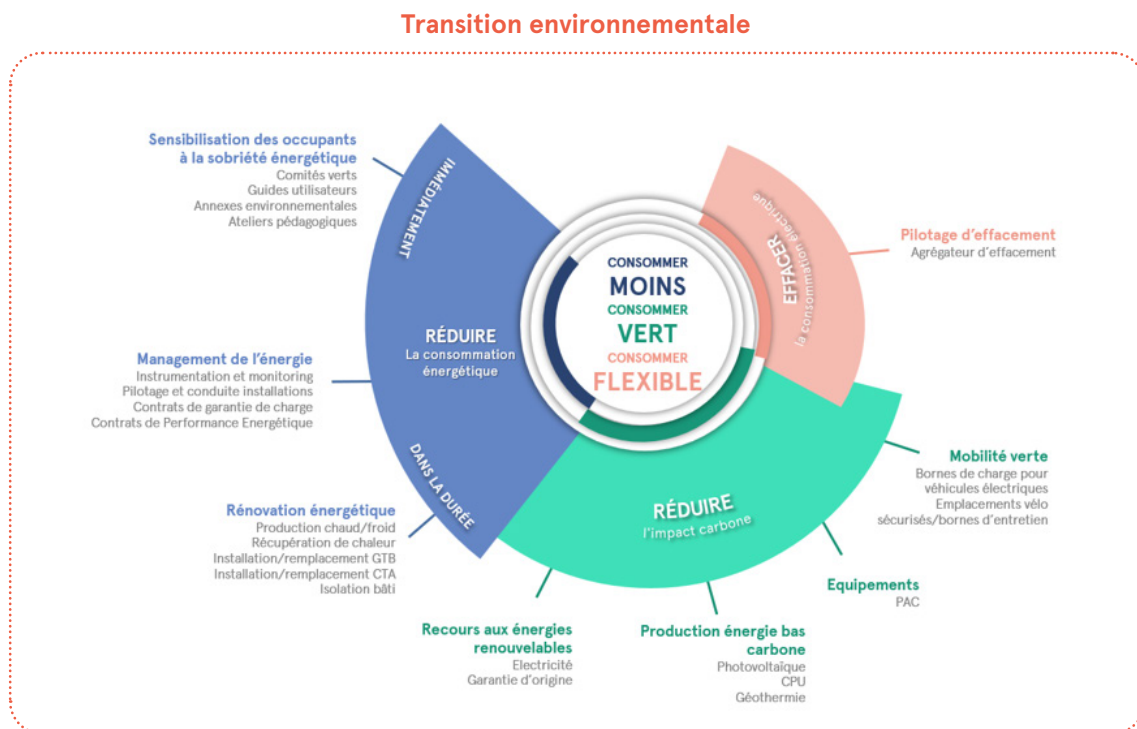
Transition environnementale

Sensibilisation des occupants à la sobriété énergétique
Comités verts
Guides utilisateurs
Annexes environnementales
Ateliers pédagogiques

Management de l'énergie
Instrumentation et monitoring
Pilotage et conduite installations
Contrats de garantie de charge
Contrats de Performance Energétique

Rénovation énergétique
Production chaud/froid
Récupération de chaleur
Installation/remplacement GTB
Installation/remplacement CTA
Isolation bâti

IMMÉDIATEMENT

RÉDUIRE
La consommation énergétique

DANS LA DURÉE

CONSOMMER
MOINS
CONSOMMER
VERT
CONSOMMER
FLEXIBLE

EFFACER
la consommation électrique

Pilotage d'effacement
Agrégateur d'effacement

RÉDUIRE
l'impact carbone

Mobilité verte
Bornes de charge pour véhicules électriques
Emplacements vélo sécurisés/bornes d'entretien

Equipements
PAC

Recours aux énergies renouvelables
Electricité
Garantie d'origine

Production énergie bas carbone
Photovoltaïque
CPU
Géothermie